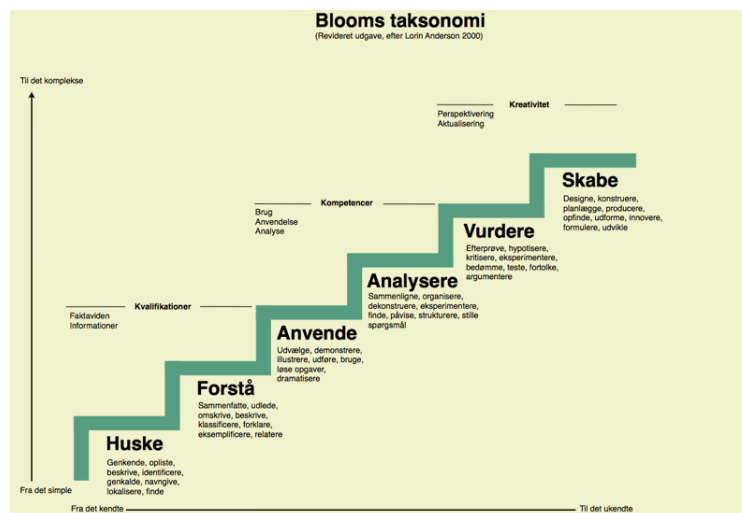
Blooms taksonomi
(Revideret udgave, efter Lorin Anderson 2000)

Til det komplekse

Kreativitet
Perspektivering
Aktualisering

Kompetencer
Brug
Anvendelse
Analyse

Kvalifikationer
Faktaviden
Informationer

Skabe
Designe, konstruere, planlægge, producere, opfinde, udforme, innovere, formulere, udvikle

Vurdere
Efterprøve, hypotisere, kritisere, eksperimentere, bedømme, teste, fortolke, argumentere

Analysere
Sammenligne, organisere, dekonstruere, eksperimentere, finde, påvise, strukturere, stille spørgsmål

Anvende
Udvælge, demonstrere, illustrere, udføre, bruge, løse opgaver, dramatisere

Forstå
Sammenfatte, udlede, omskrive, beskrive, klassificere, forklare, eksemplificere, relatere

Huske
Genkende, opliste, beskrive, identificere, genkalde, navngive, lokalisere, finde

Fra det simple

Fra det kendte

Til det ukendte